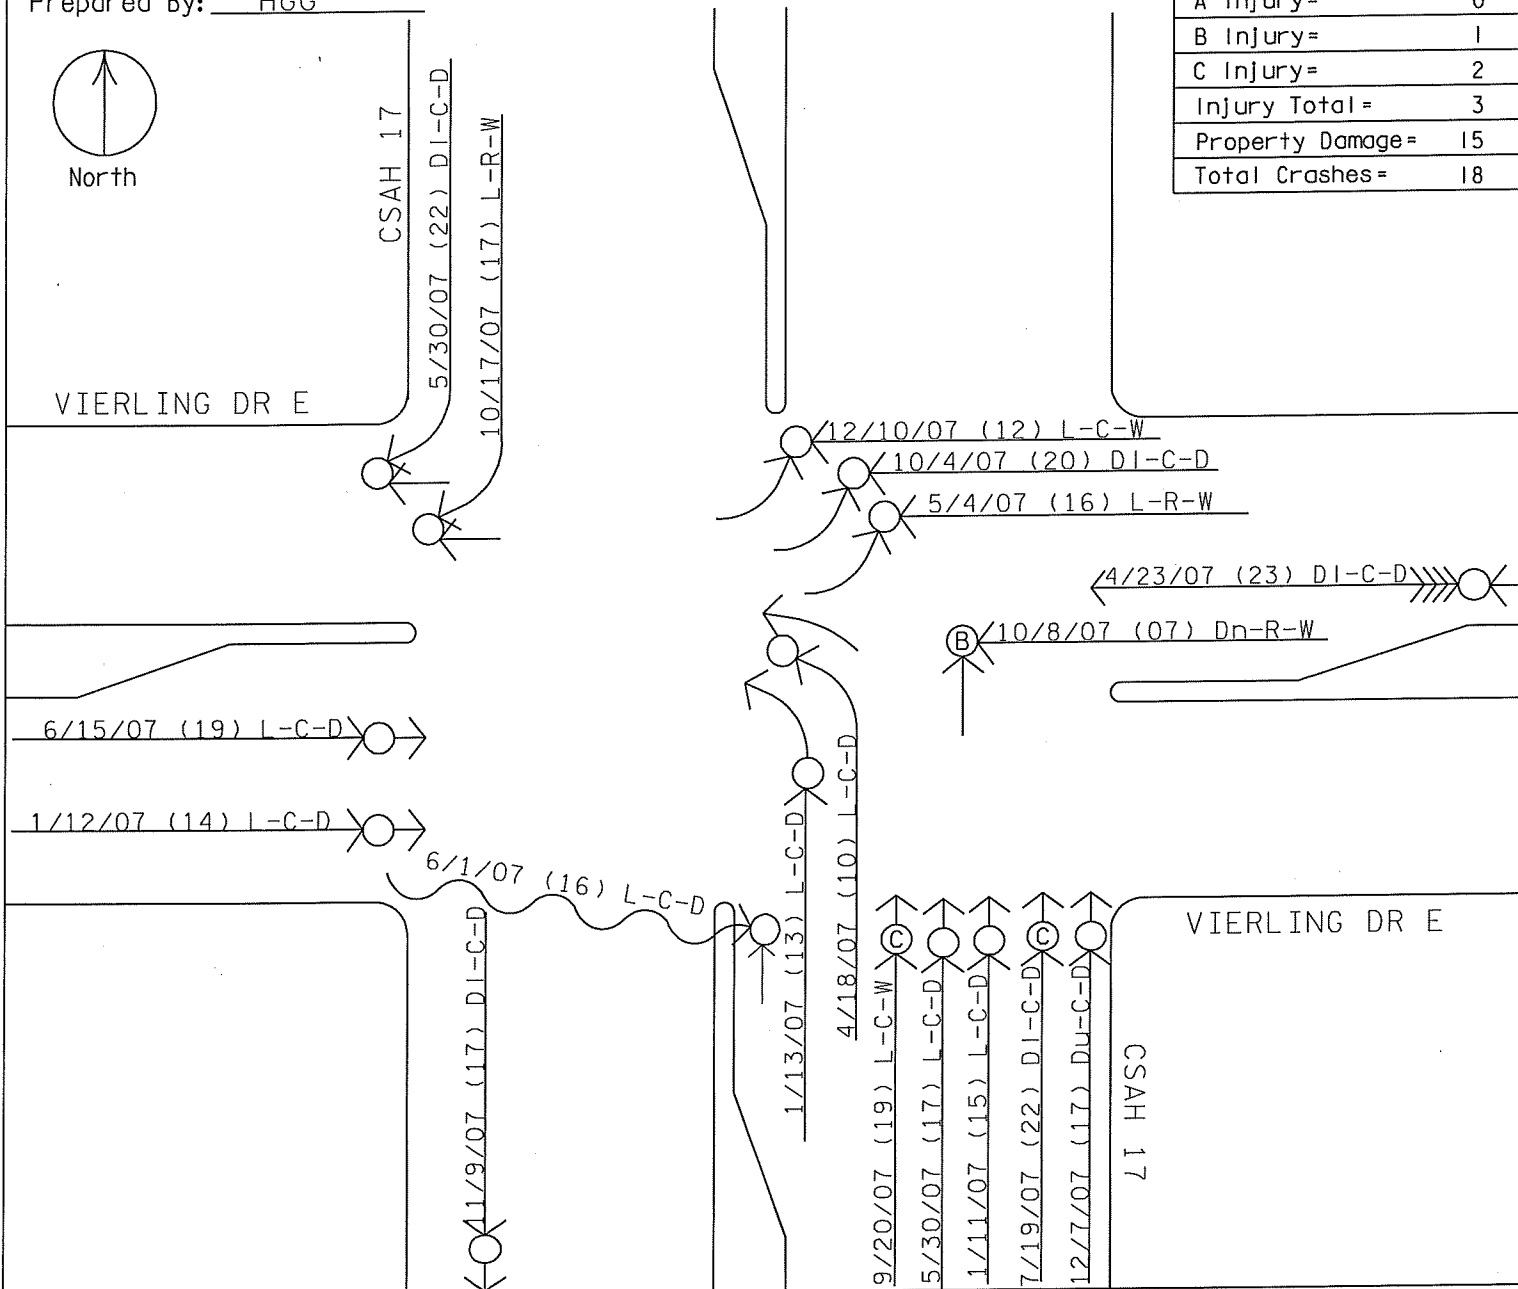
Prepared By: HGG

North

| A Injury= | 0 |
|---|---|
| B Injury= | 1 |
| C Injury= | 2 |
| Injury Total= | 3 |
| Property Damage= | 15 |
| Total Crashes= | 18 |

CSAH 17

5/30/07 (22) DI-C-D

10/17/07 (17) L-R-W

VIERLING DR E

12/10/07 (12) L-C-W

10/4/07 (20) DI-C-D

5/4/07 (16) L-R-W

4/23/07 (23) DI-C-D

B

10/8/07 (07) Dn-R-W

6/15/07 (19) L-C-D

1/12/07 (14) L-C-D

6/1/07 (16) L-C-D

11/9/07 (17) DI-C-D

1/13/07 (13) L-C-D

4/18/07 (10) L-C-D

C

C

9/20/07 (19) L-C-W

5/30/07 (17) L-C-D

1/11/07 (15) L-C-D

7/19/07 (22) DI-C-D

12/7/07 (17) Du-C-D

VIERLING DR E

CSAH 17